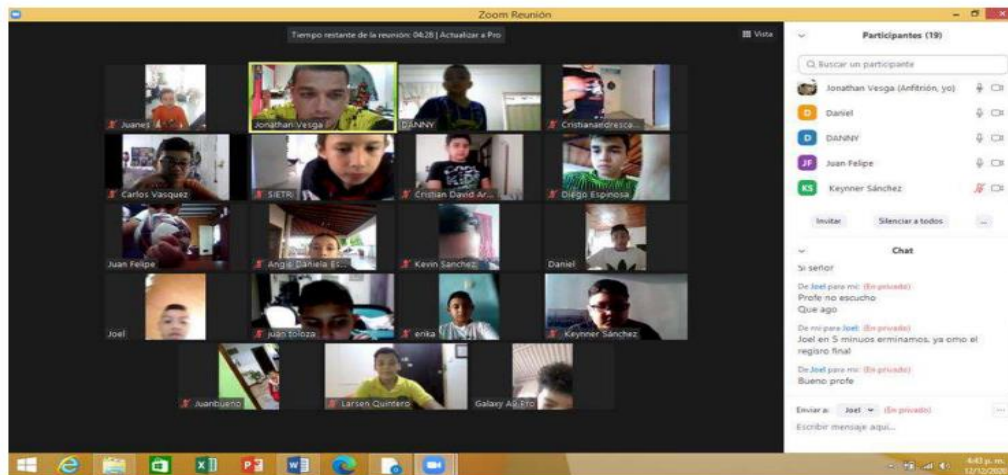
Zoom Reunión

Tiempo restante de la reunión: 04:28 | Actualizar a Pro

Vista

Juanes

Jonathan Vesga

DANNY

Cristianandresca...

Carlos Vasquez

SIETRI

Cristian David Ar...

Diego Espinosa

Juan Felipe

Angie Daniela Es...

Kevin Sanchez

Daniel

Joel

juan toloza

erika

Keynner Sánchez

Juanbueno

Larsen Quintero

Galaxy A8 Efc

Participantes (19)

Buscar un participante

Jonathan Vesga (Anfitrión, yo)

Daniel

DANNY

Juan Felipe

Keynner Sánchez

Invitar

Silenciar a todos

...

Chat

Si señor

De Joel para mí: (En privado)
Profe no escucho
Que ago

De mí para Joel: (En privado)
Joel en 5 minuos erminamos, ya omo el regisro final

De Joel para mí: (En privado)
Bueno profe

Enviar a: Joel (En privado)

Escribir mensaje aquí...

4:41 p. m.
12/10/20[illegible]